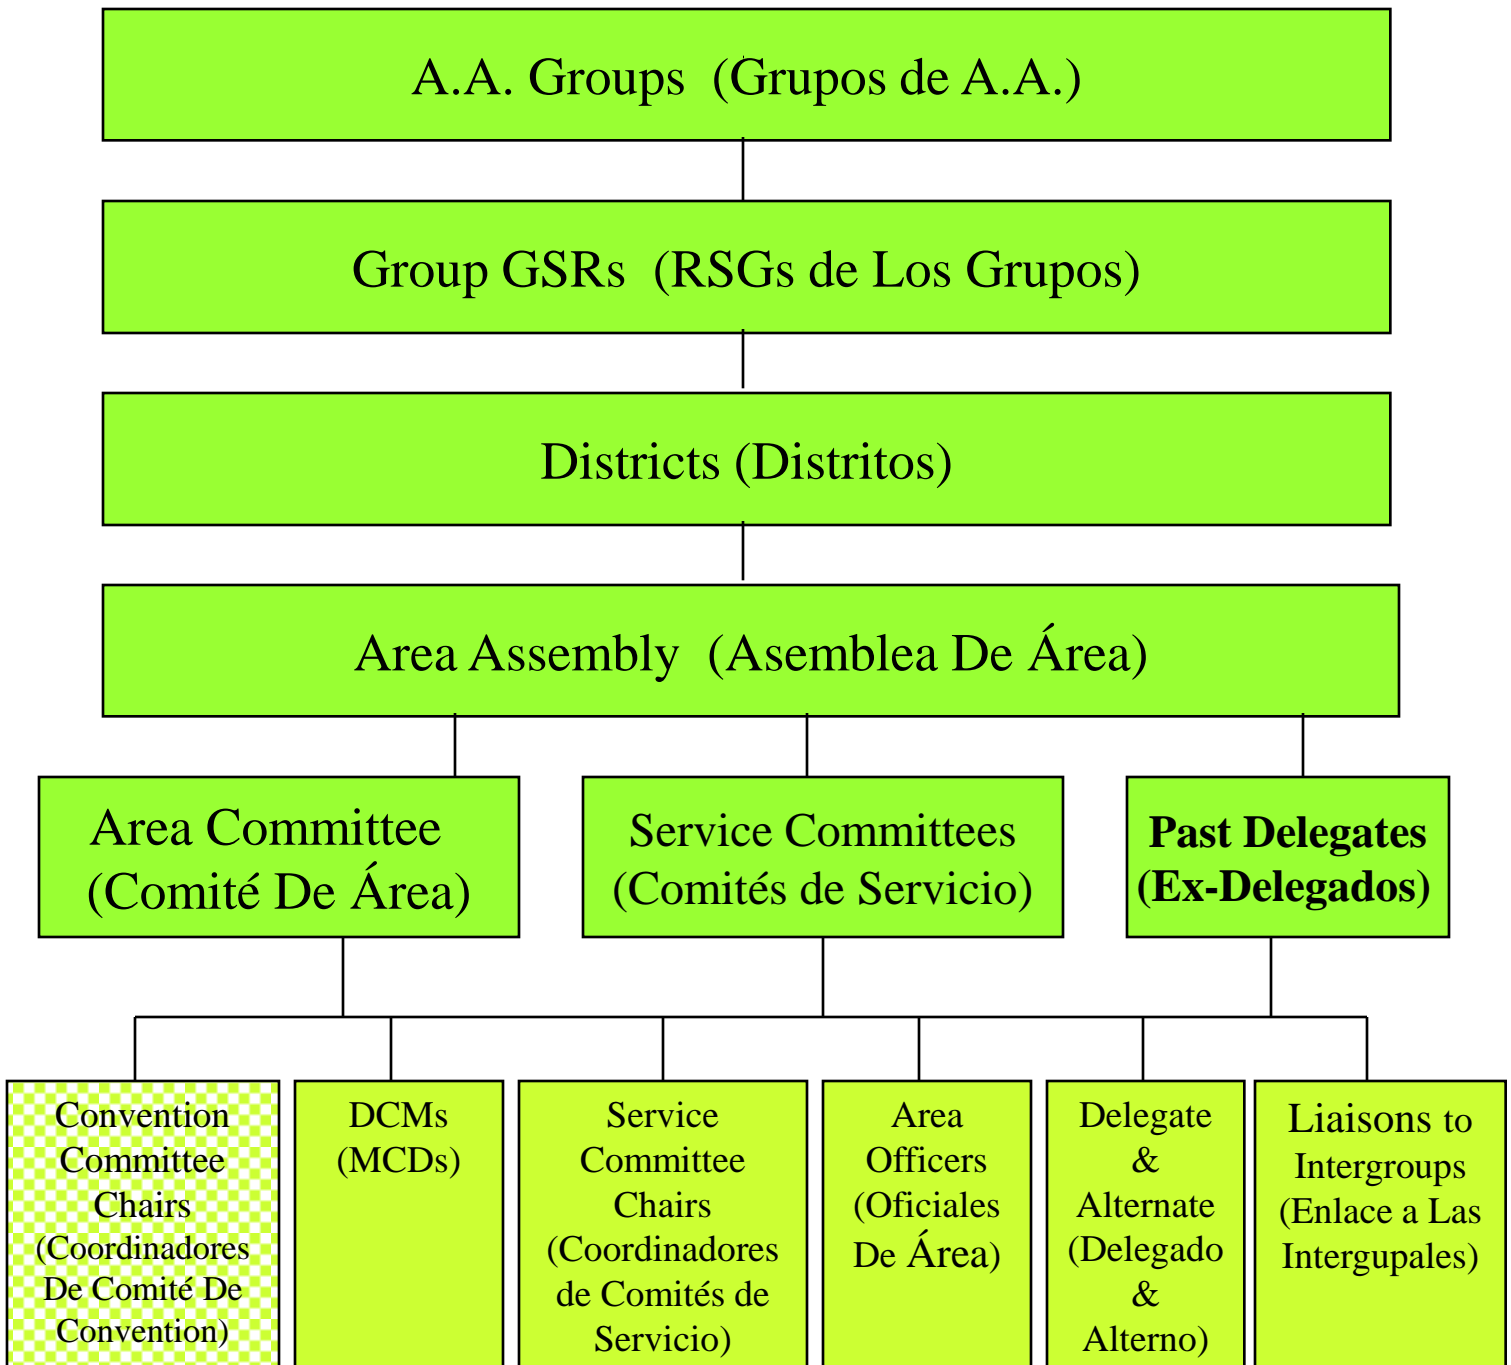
A.A. Groups (Grupos de A.A.)

Group GSRs (RSGs de Los Grupos)

Districts (Distritos)

Area Assembly (Asemblea De Área)

Area Committee (Comité De Área)

Service Committees (Comités de Servicio)

Past Delegates (Ex-Delegados)

Convention Committee Chairs (Coordinadores De Comité De Convention)

DCMs (MCDs)

Service Committee Chairs (Coordinadores de Comités de Servicio)

Area Officers (Oficiales De Área)

Delegate & Alternate (Delegado & Alterno)

Liaisons to Intergroups (Enlace a Las Intergupales)